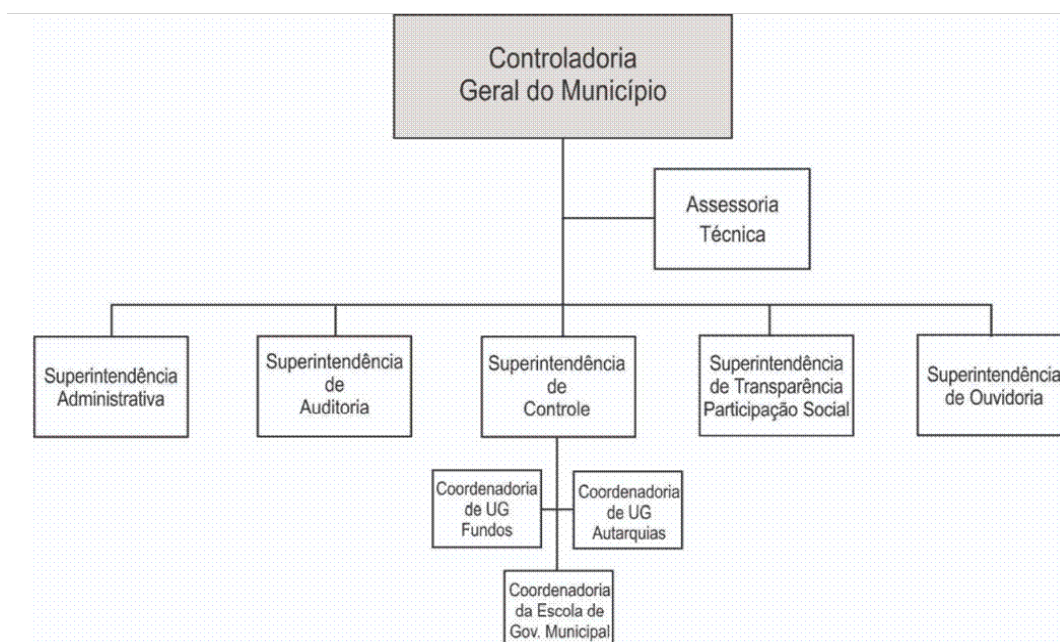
Controladoria Geral do Município

Assessoria Técnica

Superintendência Administrativa

Superintendência de Auditoria

Superintendência de Controle

Superintendência de Transparência Participação Social

Superintendência de Ouvidoria

Coordenadoria de UG Fundos

Coordenadoria de UG Autarquias

Coordenadoria da Escola de Gov. Municipal